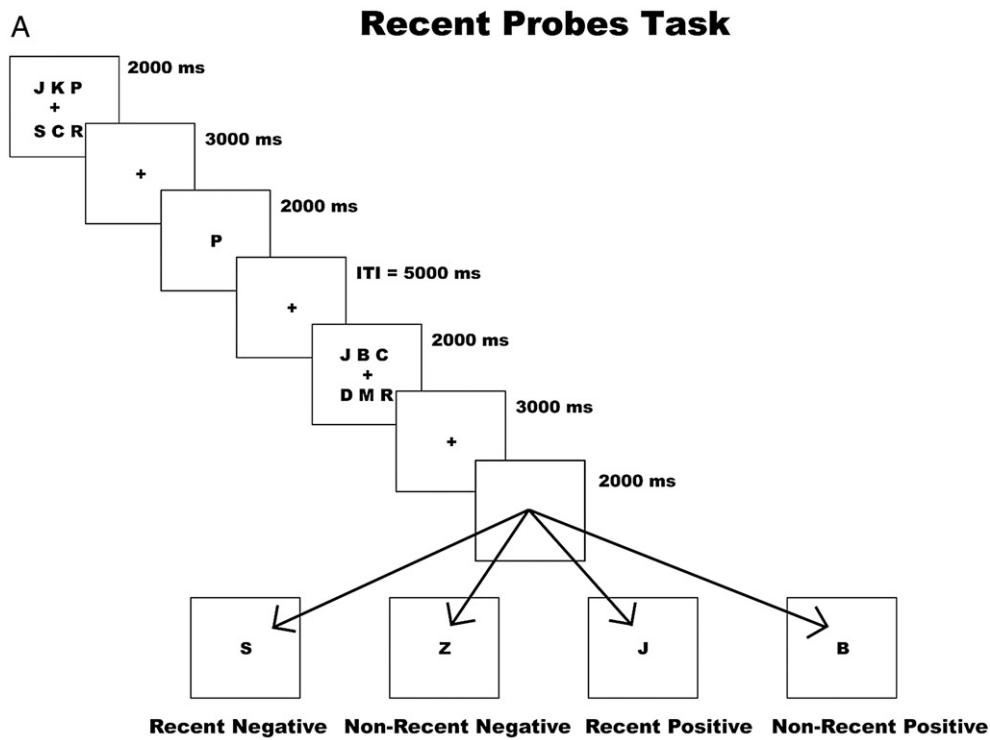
A

Recent Probes Task

J K P
+
S C R

2000 ms

+

3000 ms

P

2000 ms

+

ITI = 5000 ms

J B C
+
D M R

2000 ms

+

3000 ms

2000 ms

S

Z

J

B

Recent Negative Non-Recent Negative Recent Positive Non-Recent Positive